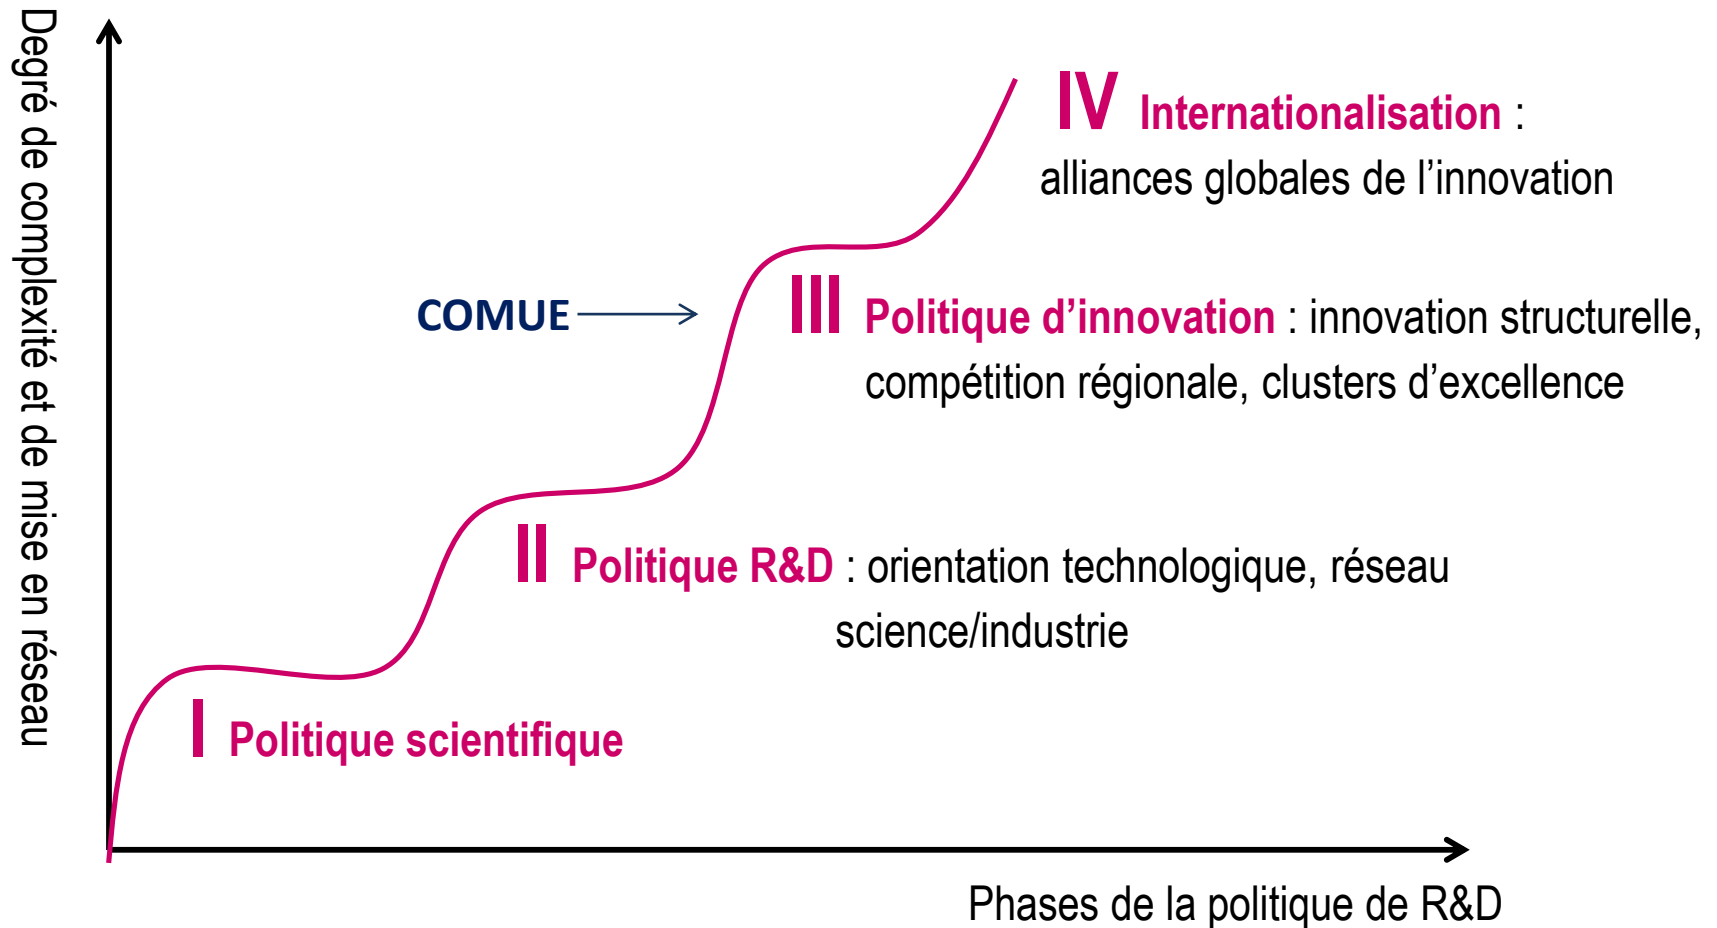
Degré de complexité et de mise en réseau

IV Internationalisation : alliances globales de l'innovation

COMUE

III Politique d'innovation : innovation structurelle, compétition régionale, clusters d'excellence

II Politique R&D : orientation technologique, réseau science/industrie

I Politique scientifique

Phases de la politique de R&D